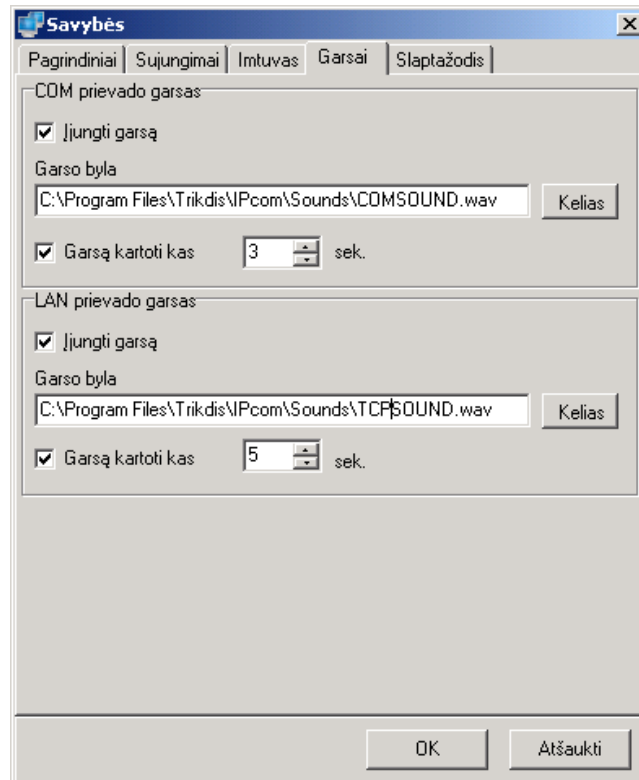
Savybės

Pagrindiniai | Sujungimai | Imtuvas | Garsai | Slaptažodis

COM prievado garsas

Įjungti garsą

Garso byla

C:\Program Files\Trikdis\IPcom\Sounds\COMSOUND.wav

Kelias

Garsą kartoti kas 3 sek.

LAN prievado garsas

Įjungti garsą

Garso byla

C:\Program Files\Trikdis\IPcom\Sounds\TCPSOUND.wav

Kelias

Garsą kartoti kas 5 sek.

OK

Atšaukti